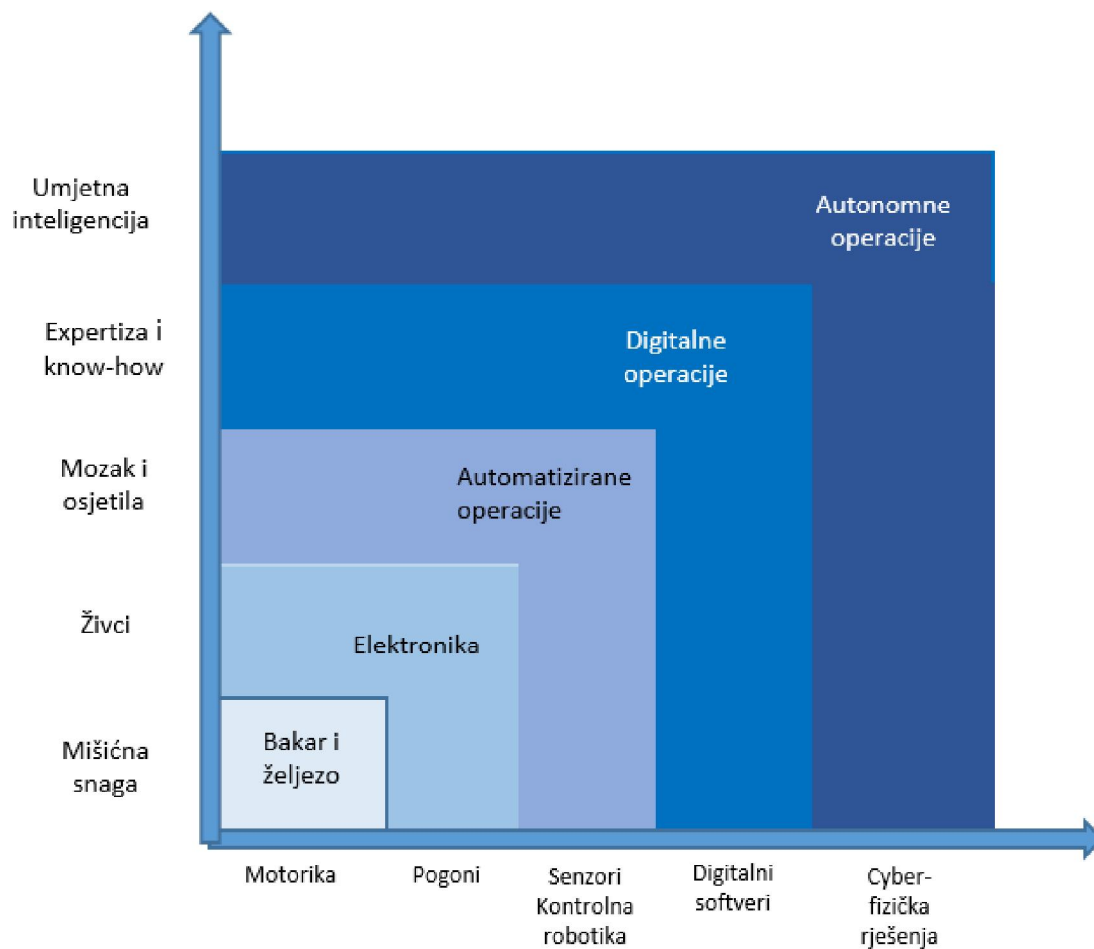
Umjetna inteligencija

Expertiza i know-how

Mozak i osjetila

Živci

Mišićna snaga

Autonomne operacije

Digitalne operacije

Automatizirane operacije

Elektronika

Bakar i željezo

Motorika

Pogoni

Senzori Kontrolna robotika

Digitalni softveri

Cyber-fizička rješenja